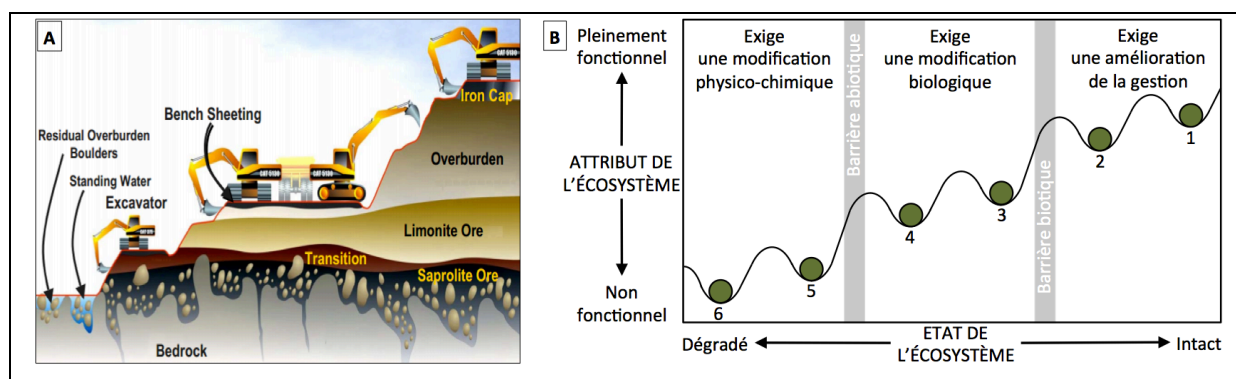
A

Iron Cap

Bench Sheeting

Residual Overburden Boulders

Standing Water

Excavator

Overburden

Limonite Ore

Transition

Saprolite Ore

Bedrock

CAT 5130

B

Pleinement fonctionnel

ATTRIBUT DE L'ÉCOSYSTÈME

Non fonctionnel

Exige une modification physico-chimique

Barrière abiotique

Exige une modification biologique

Barrière biotique

Exige une amélioration de la gestion

6

5

4

3

2

1

Dégradé

ETAT DE L'ÉCOSYSTÈME

Intact